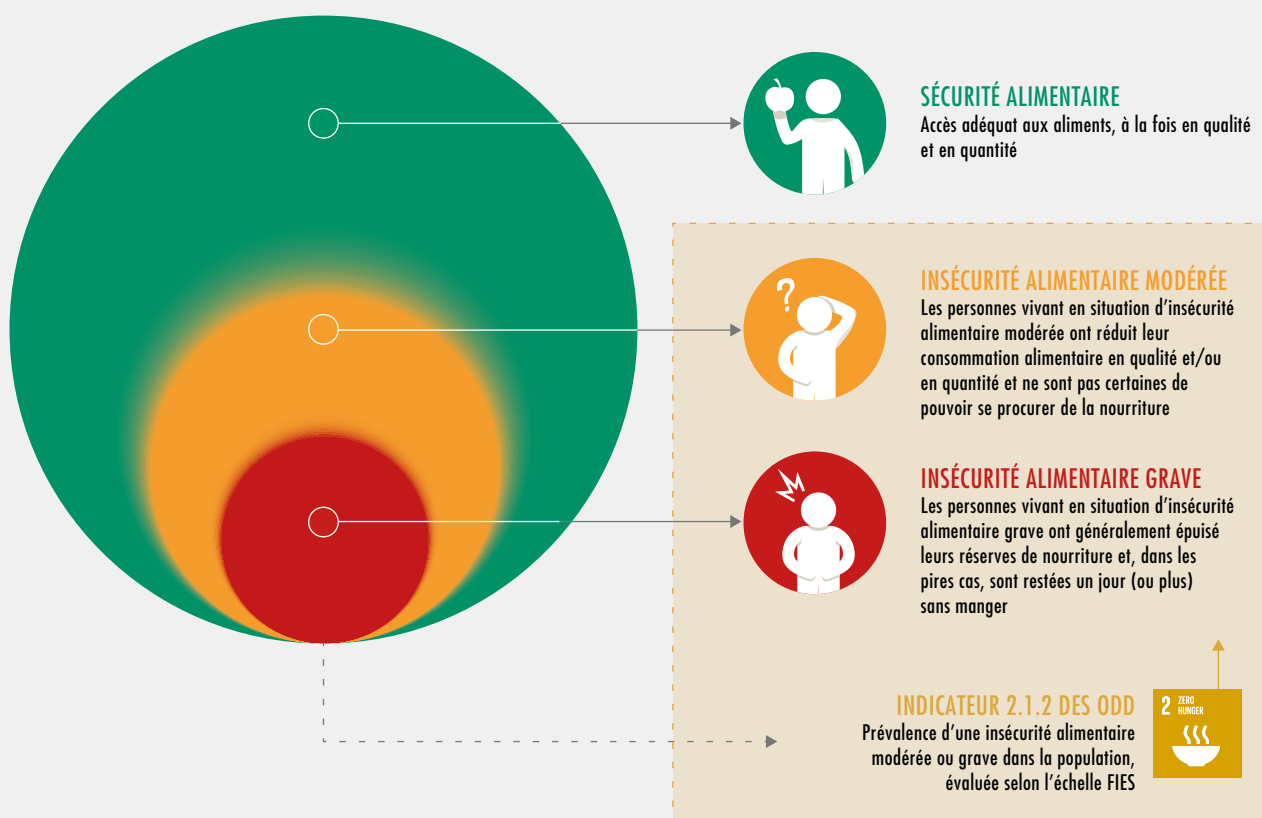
SÉCURITÉ ALIMENTAIRE
Accès adéquat aux aliments, à la fois en qualité et en quantité

INSÉCURITÉ ALIMENTAIRE MODÉRÉE
Les personnes vivant en situation d'insécurité alimentaire modérée ont réduit leur consommation alimentaire en qualité et/ou en quantité et ne sont pas certaines de pouvoir se procurer de la nourriture

INSÉCURITÉ ALIMENTAIRE GRAVE
Les personnes vivant en situation d'insécurité alimentaire grave ont généralement épuisé leurs réserves de nourriture et, dans les pires cas, sont restées un jour (ou plus) sans manger

INDICATEUR 2.1.2 DES ODD
Prévalence d'une insécurité alimentaire modérée ou grave dans la population, évaluée selon l'échelle FIES

2 ZERO HUNGER